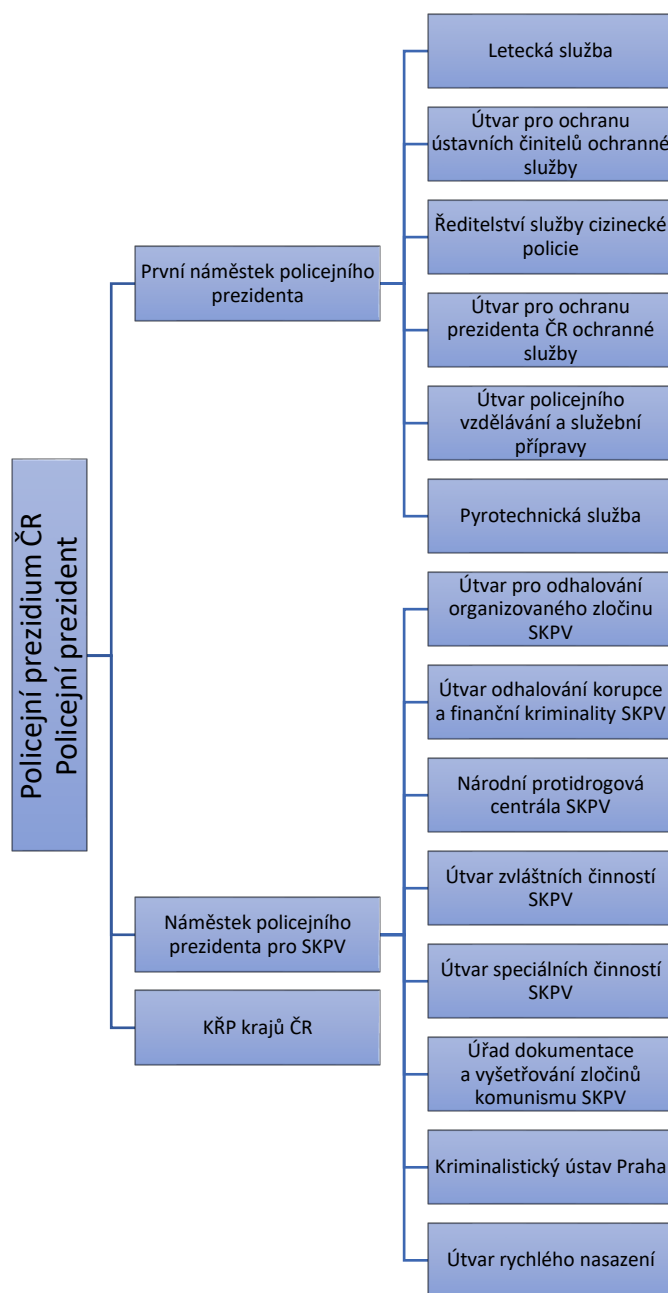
Policejní prezidium ČR
Policejní prezident

První náměstek policejního prezidenta

Letecká služba

Útvar pro ochranu ústavních činitelů ochranné služby

Ředitelství služby cizinecké policie

Útvar pro ochranu prezidenta ČR ochranné služby

Útvar policejního vzdělávání a služební přípravy

Pyrotechnická služba

Náměstek policejního prezidenta pro SKPV

Útvar pro odhalování organizovaného zločinu SKPV

Útvar odhalování korupce a finanční kriminality SKPV

Národní protidrogová centrála SKPV

Útvar zvláštních činností SKPV

Útvar speciálních činností SKPV

Úřad dokumentace a vyšetřování zločinů komunismu SKPV

Kriminalistický ústav Praha

Útvar rychlého nasazení

KŘP krajů ČR